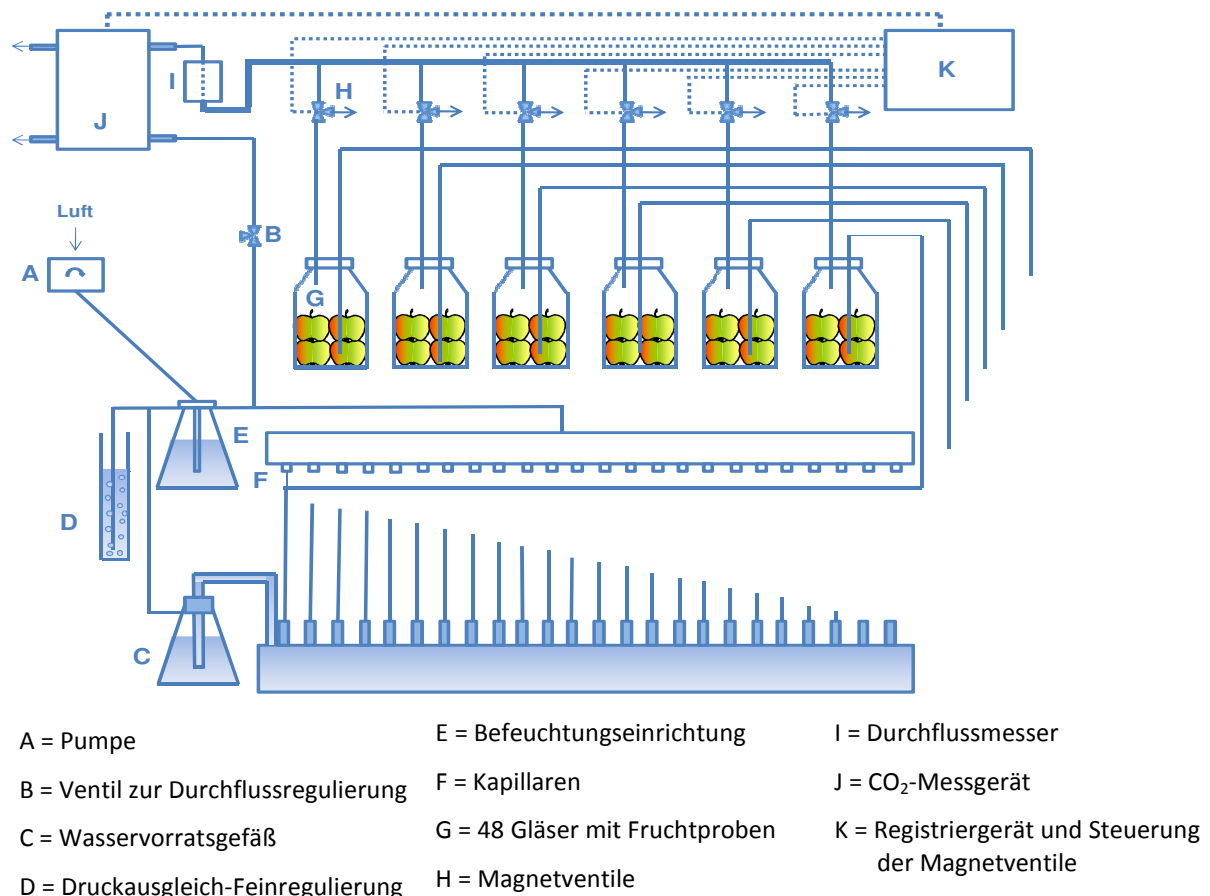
J

I

H

K

Luft

A

B

G

E

F

D

C

A = Pumpe

B = Ventil zur Durchflussregulierung

C = Wasservorratsgefäß

D = Druckausgleich-Feinregulierung

E = Befeuchtungseinrichtung

F = Kapillaren

G = 48 Gläser mit Fruchtproben

H = Magnetventile

I = Durchflussmesser

J = $CO_2$-Messgerät

K = Registriergerät und Steuerung der Magnetventile